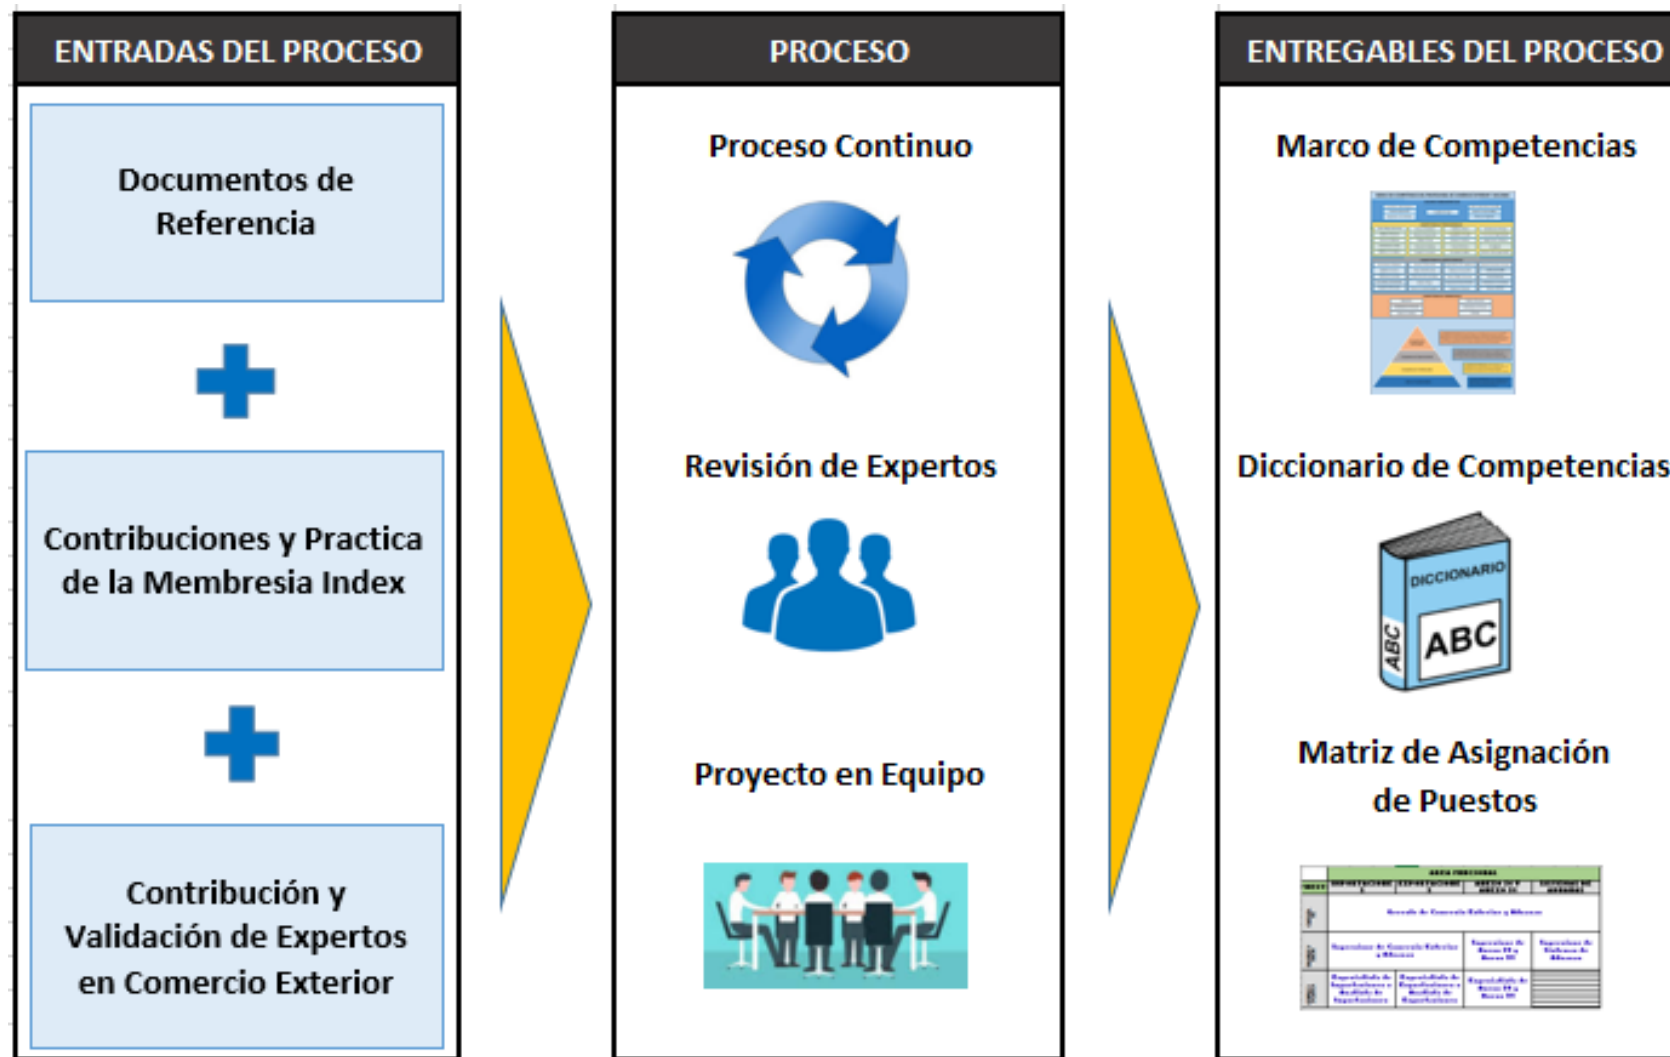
ENTRADAS DEL PROCESO

Documentos de Referencia

Contribuciones y Practica de la Membresia Index

Contribución y Validación de Expertos en Comercio Exterior

PROCESO

Proceso Continuo

Revisión de Expertos

Proyecto en Equipo

ENTREGABLES DEL PROCESO

Marco de Competencias

Diccionario de Competencias

DICCIONARIO
ABC
ABC

Matriz de Asignación de Puestos

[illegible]